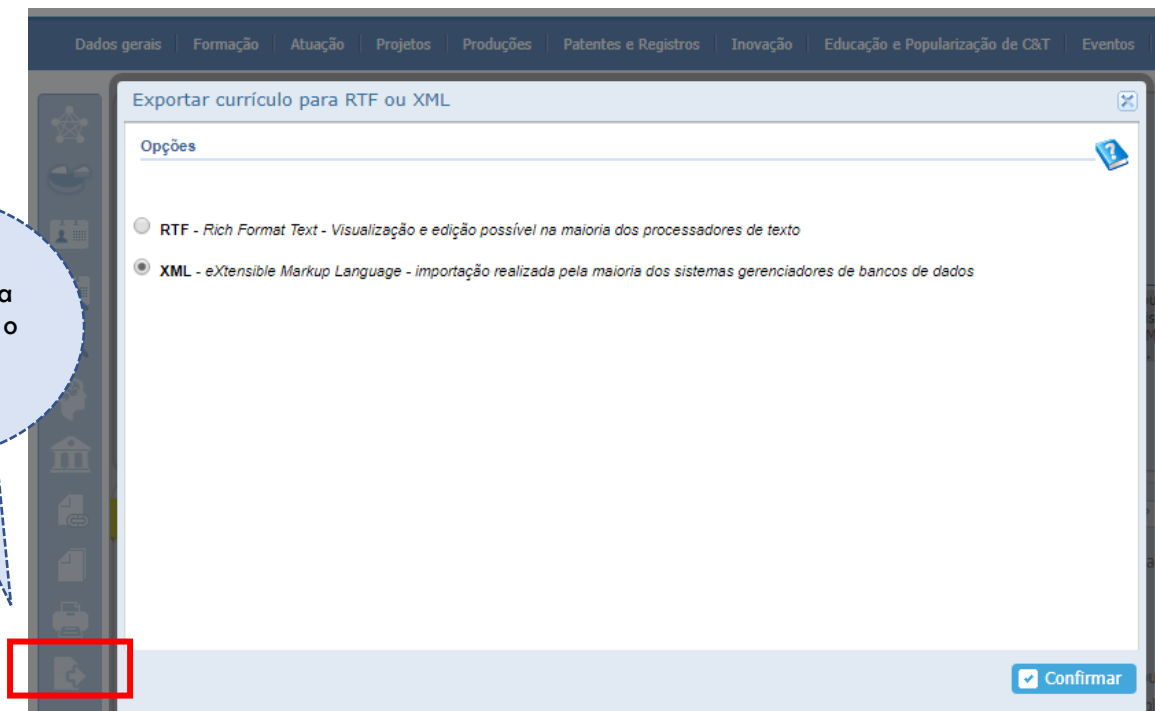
Dados gerais | Formação | Atuação | Projetos | Produções | Patentes e Registros | Inovação | Educação e Popularização de C&T | Eventos

a
o

Exportar currículo para RTF ou XML

Opções

RTF - Rich Format Text - Visualização e edição possível na maioria dos processadores de texto

XML - eXtensible Markup Language - importação realizada pela maioria dos sistemas gerenciadores de bancos de dados

Confirmar